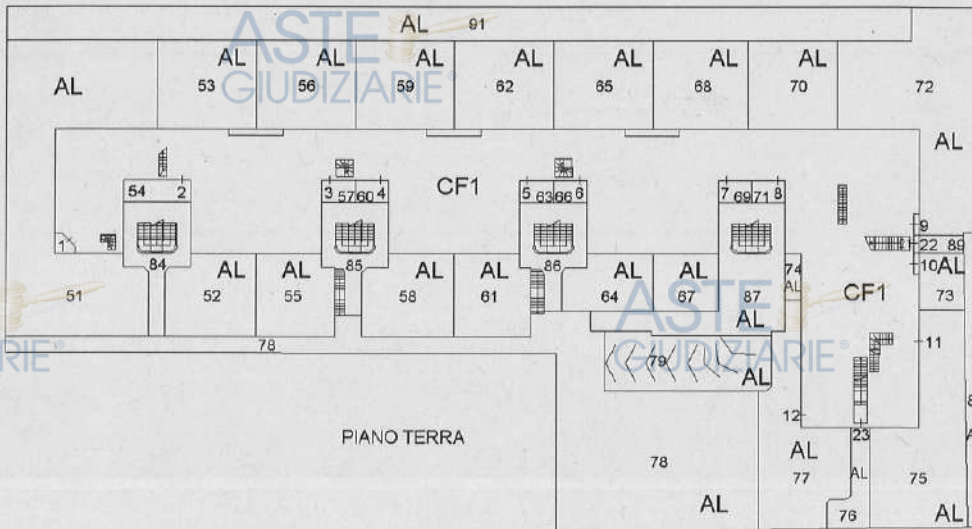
ASTE GIUDIZIARIE®

AL 91

AL 53 AL 56 AL 59 AL 62 AL 65 AL 68 AL 70 72

AL

AL

54 2 3 57 60 4 CF1 5 63 66 6 7 69 71 8

1 84 85 86 9 22 89 10 AL

AL 52 AL 55 AL 58 AL 61 AL 64 AL 67 87 74 AL CF1 73

51 AL

ASTE GIUDIZIARIE®

78 79 AL 11

RIE®

12

PIANO TERRA 78 AL 77 23 AL 75

AL 76 AL

8